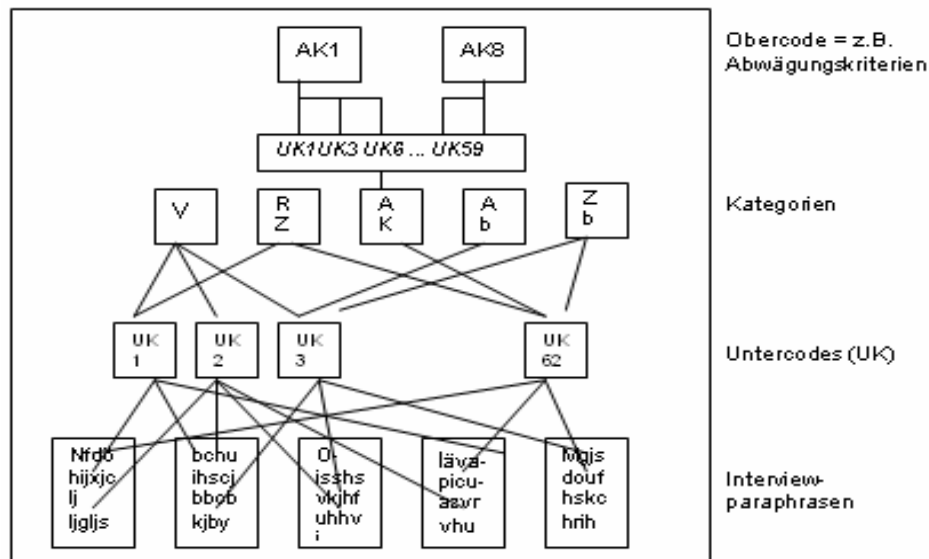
AK1

AK8

Obercode = z.B. Abwägungskriterien

UK1UK3 UK6 ... UK59

V

R Z

A K

A b

Z b

Kategorien

UK 1

UK 2

UK 3

UK 62

Untercodes (UK)

Nfdb hijxjc lj ljgljs

bchu ihscj bbcb kjby

O-isshs vkjhf uhhv i

läva-picu-asvr vhu

Mqjs douf hskc hrih

Interview-paraphrasen